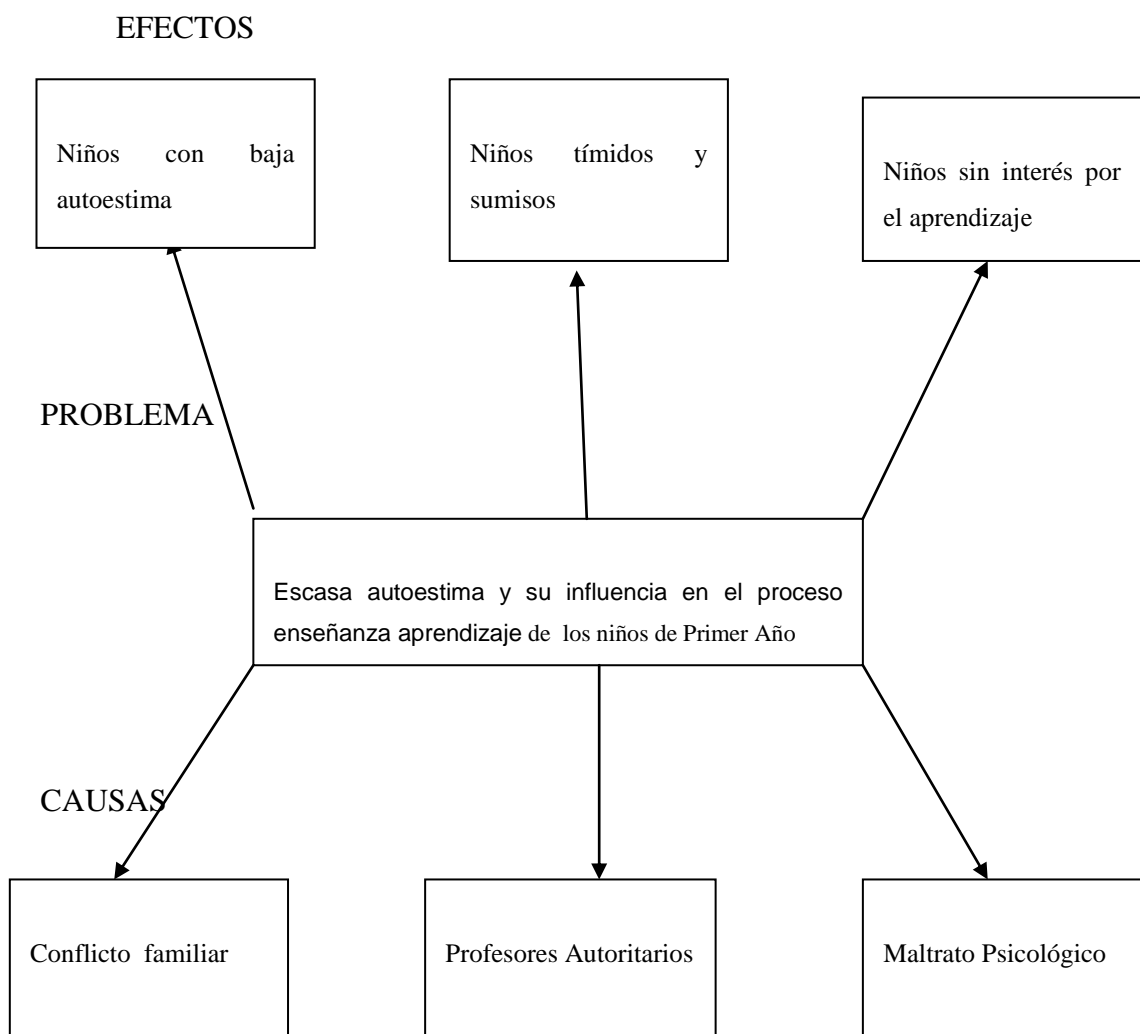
EFECTOS

Niños con baja autoestima

Niños tímidos y sumisos

Niños sin interés por el aprendizaje

PROBLEMA

Escasa autoestima y su influencia en el proceso enseñanza aprendizaje de los niños de Primer Año

CAUSAS

Conflicto familiar

Profesores Autoritarios

Maltrato Psicológico